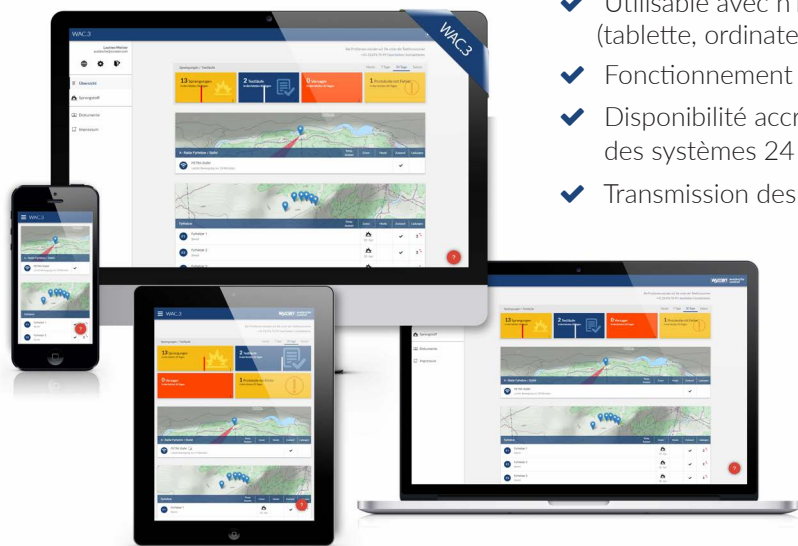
Utilisable avec n
(tablette, ordinate

Fonctionnement

Disponibilité accr
des systèmes 24

Transmission des

WAC.3

WAC.3

Übersicht
Sprengstoff
Dokumente
Impressum

13 Sprengungen
2 Testläufe
0 Versager
1 Protokolle mit Fehler

WAC.3

13 Sprengungen
2 Testläufe
0 Versager
1 Protokolle mit Fehler

WAC.3

13 Sprengungen
2 Testläufe
0 Versager
1 Protokolle mit Fehler

Sprengstoff
Dokumente
Impressum